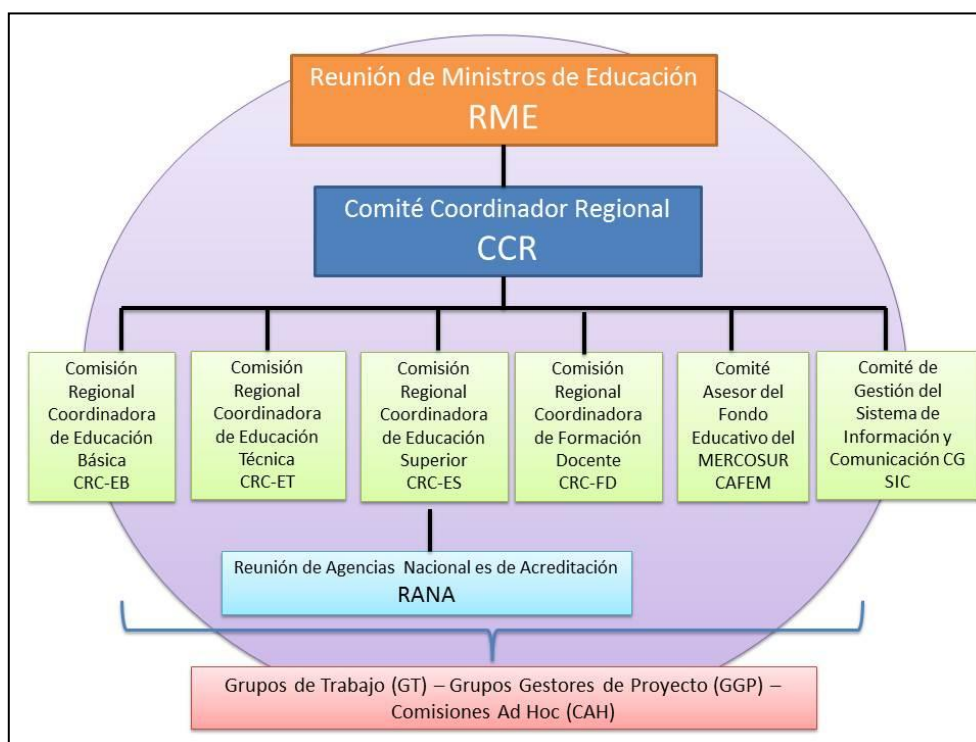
Reunión de Ministros de Educación
RME

Comité Coordinador Regional
CCR

Comisión Regional Coordinadora de Educación Básica
CRC-EB

Comisión Regional Coordinadora de Educación Técnica
CRC-ET

Comisión Regional Coordinadora de Educación Superior
CRC-ES

Comisión Regional Coordinadora de Formación Docente
CRC-FD

Comité Asesor del Fondo Educativo del MERCOSUR
CAFEM

Comité de Gestión del Sistema de Información y Comunicación CG SIC

Reunión de Agencias Nacional es de Acreditación
RANA

Grupos de Trabajo (GT) – Grupos Gestores de Proyecto (GGP) – Comisiones Ad Hoc (CAH)